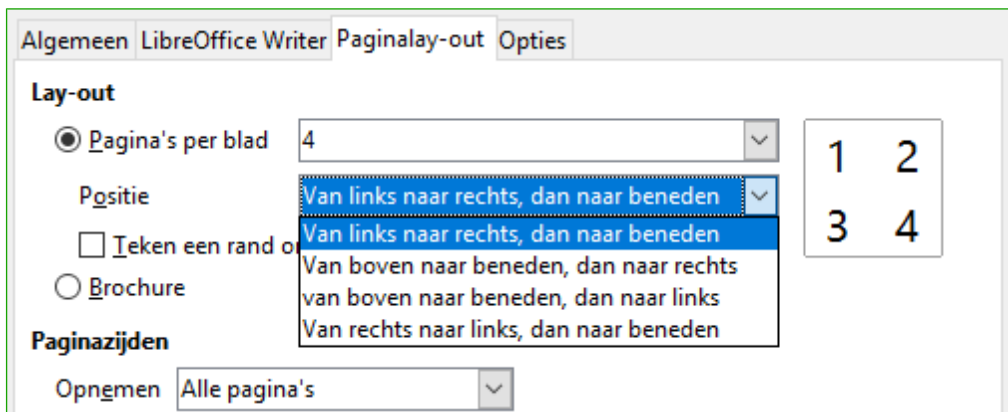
Algemeen | LibreOffice Writer | Paginalay-out | Opties

Lay-out

Pagina's per blad 4

Positie Van links naar rechts, dan naar beneden

Van links naar rechts, dan naar beneden
Van boven naar beneden, dan naar rechts
van boven naar beneden, dan naar links
Van rechts naar links, dan naar beneden

Teken een rand o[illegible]

Brochure

1 2
3 4

Paginazijden

Opnemen Alle pagina's